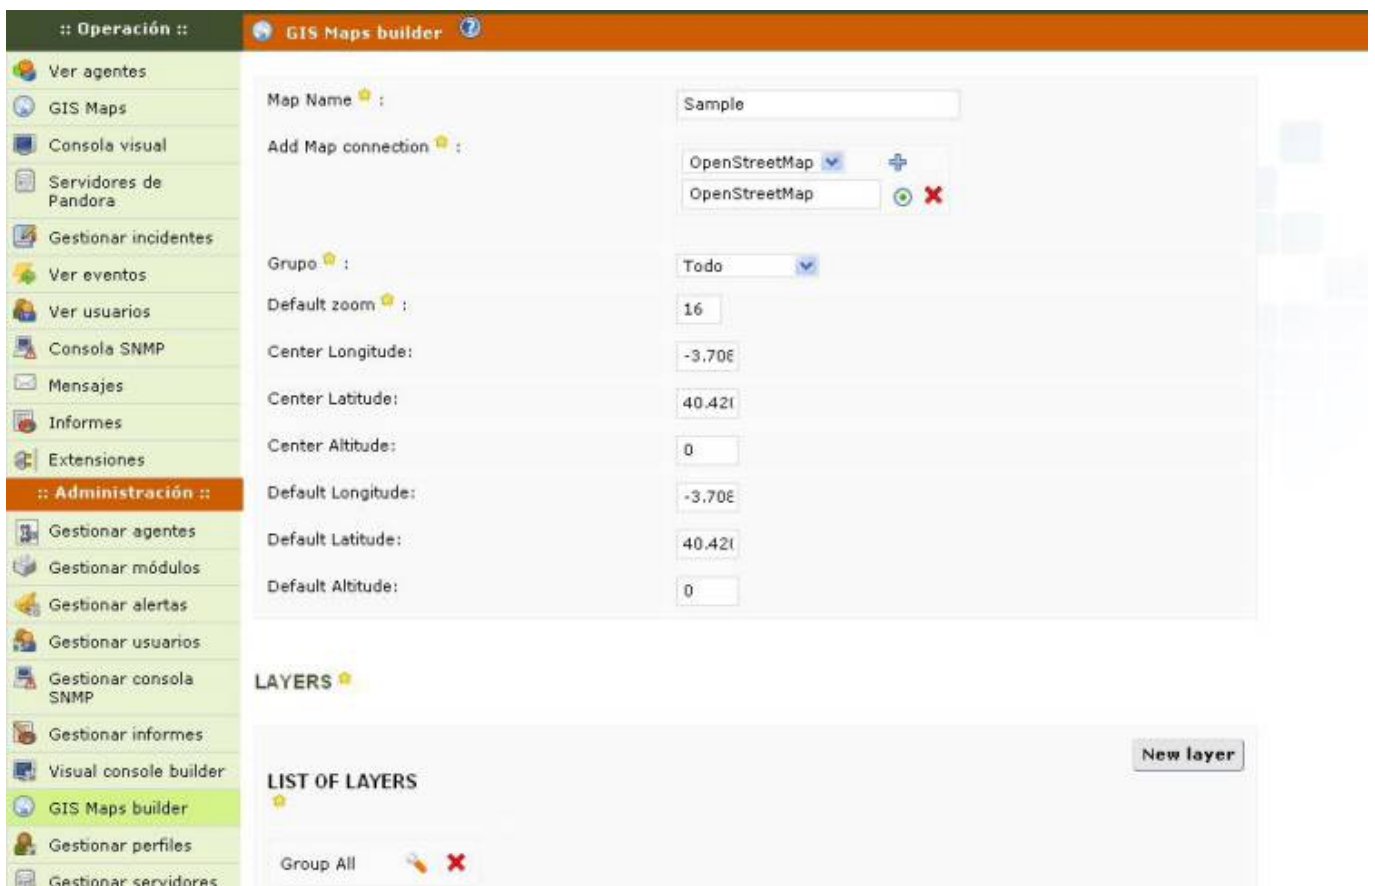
:: Operación ::

Ver agentes

GIS Maps

Consola visual

Servidores de Pandora

Gestionar incidentes

Ver eventos

Ver usuarios

Consola SNMP

Mensajes

Informes

Extensiones

:: Administración ::

Gestionar agentes

Gestionar módulos

Gestionar alertas

Gestionar usuarios

Gestionar consola SNMP

Gestionar informes

Visual console builder

GIS Maps builder

Gestionar perfiles

Gestionar servidores

GIS Maps builder

Map Name :

Sample

Add Map connection :

OpenStreetMap

OpenStreetMap

Grupo :

Todo

Default zoom :

16

Center Longitude:

-3.70€

Center Latitude:

40.42(

Center Altitude:

0

Default Longitude:

-3.70€

Default Latitude:

40.42(

Default Altitude:

0

LAYERS

New layer

LIST OF LAYERS

Group All